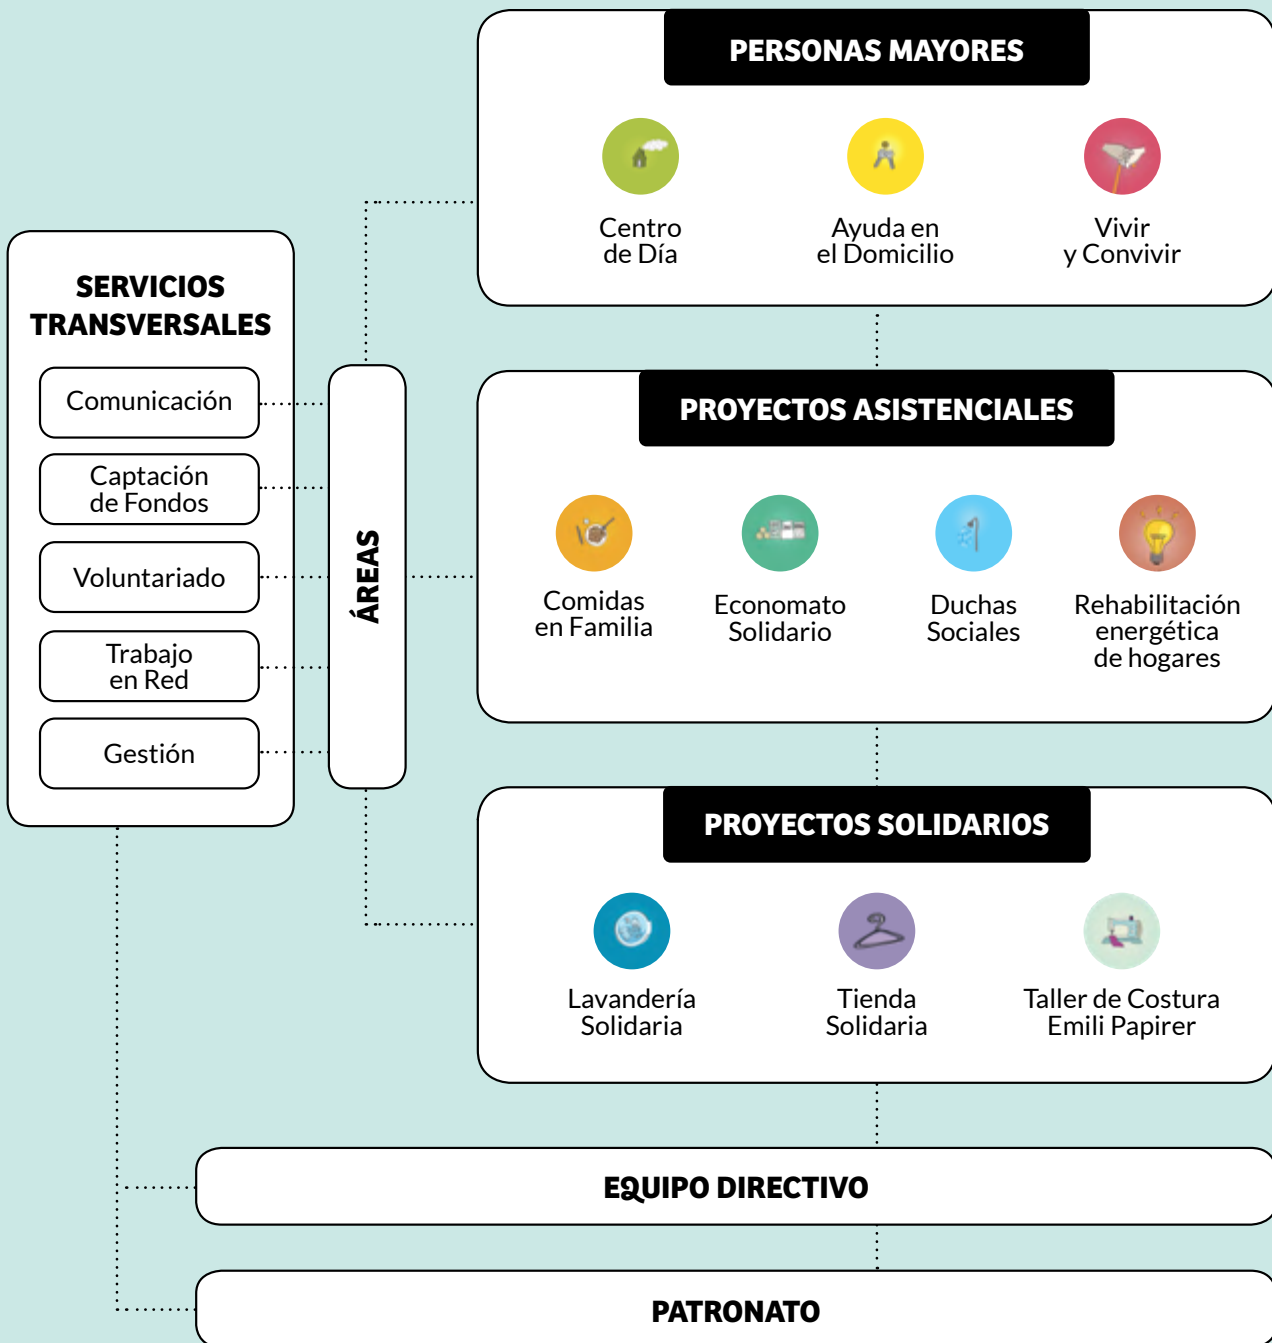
PERSONAS MAYORES

Centro de Día

Ayuda en el Domicilio

Vivir y Convivir

SERVICIOS TRANSVERSALES

Comunicación

Captación de Fondos

Voluntariado

Trabajo en Red

Gestión

ÁREAS

PROYECTOS ASISTENCIALES

Comidas en Familia

Economato Solidario

Duchas Sociales

Rehabilitación energética de hogares

PROYECTOS SOLIDARIOS

Lavandería Solidaria

Tienda Solidaria

Taller de Costura Emili Papirer

EQUIPO DIRECTIVO

PATRONATO